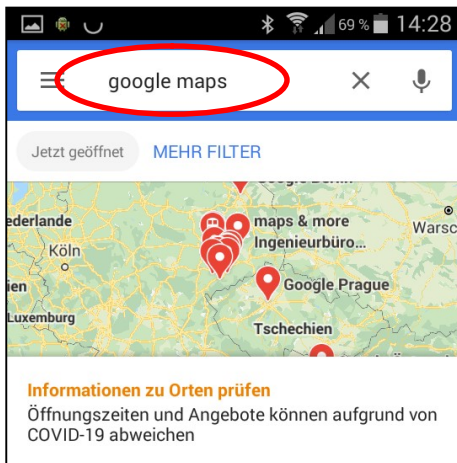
69 % 14:28

google maps

Jetzt geöffnet MEHR FILTER

ederlande
Köln
ien
Luxemburg
maps & more
Ingenieurbüro...
Google Prague
Tschechien
Warsc

Informationen zu Orten prüfen
Öffnungszeiten und Angebote können aufgrund von COVID-19 abweichen